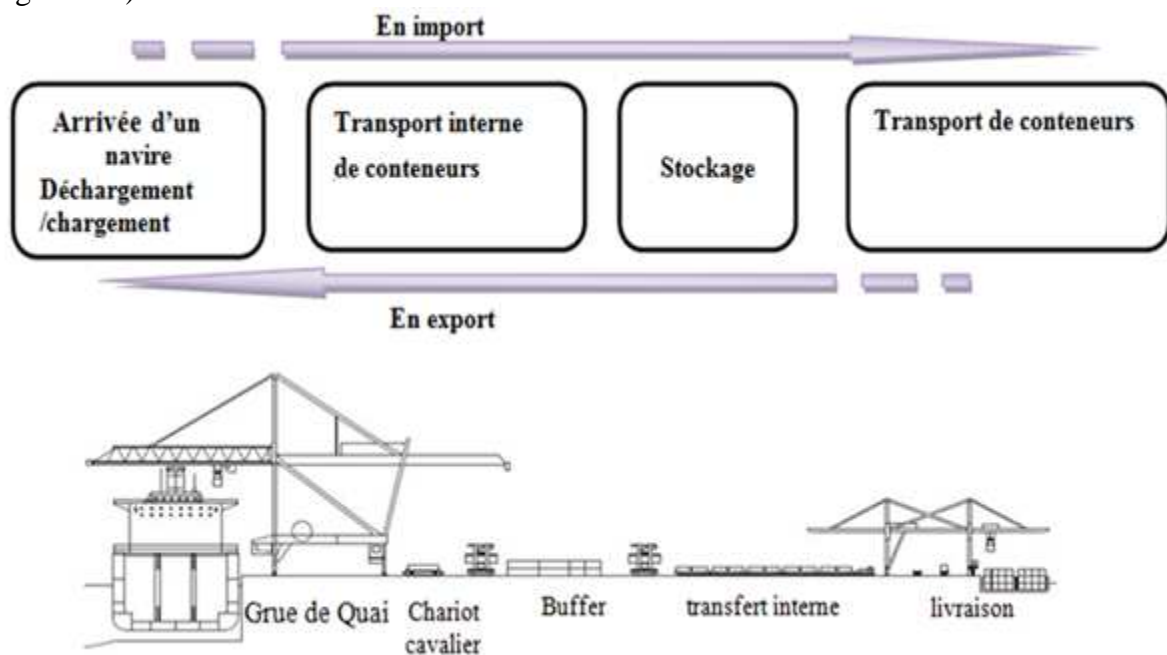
En import

Arrivée d'un navire Déchargement /chargement

Transport interne de conteneurs

Stockage

Transport de conteneurs

En export

Grue de Quai

Chariot cavalier

Buffer

transfert interne

livraison